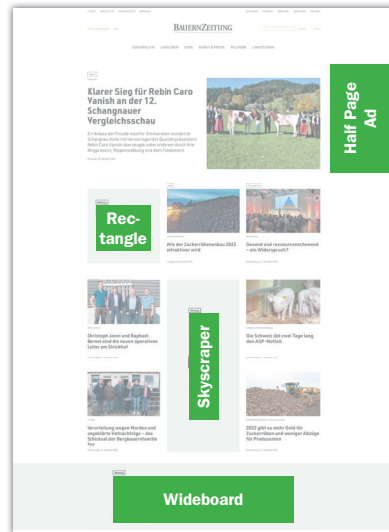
BAUERNZEITUNG

Klarer Sieg für Rebin Caro Vanish an der 12. Schangnauer Vergleichsschau

Half Page Ad

Rec-tangle

Wie der Zuckerrübenanbau 2022 attraktiver wird

Gesund und ressourcenschonend – ein Widerspruch?

Christoph Jenni und Raphael Bernet sind die neuen operativen Leiter am Strickhof

Skyscraper

Die Schweiz übt zwei Tage lang den ASP-Notfall

Verurteilung wegen Morden und ungeklärte Hofnachfolge – das Schicksal der Bergbauernfamilie

2022 gibt es mehr Geld für Zuckerrüben und weniger Abzüge für Produzenten

Wideboard